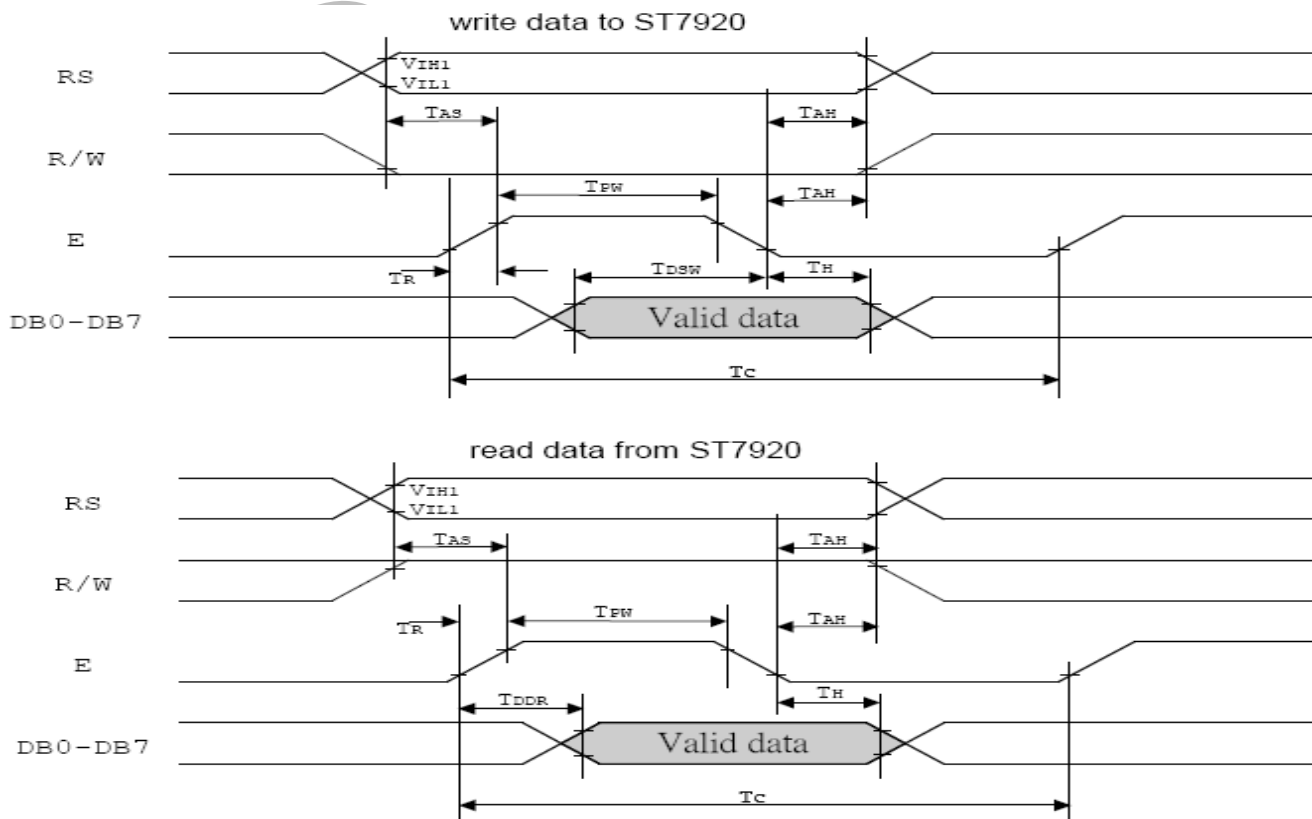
write data to ST7920

RS

VIH1
VIL1

TAS

TAH

R/W

TPW

TAH

E

TR

TDSW

TH

DB0-DB7

Valid data

TC

read data from ST7920

RS

VIH1
VIL1

TAS

TAH

R/W

TPW

TR

TAH

E

TDDR

TH

DB0-DB7

Valid data

TC